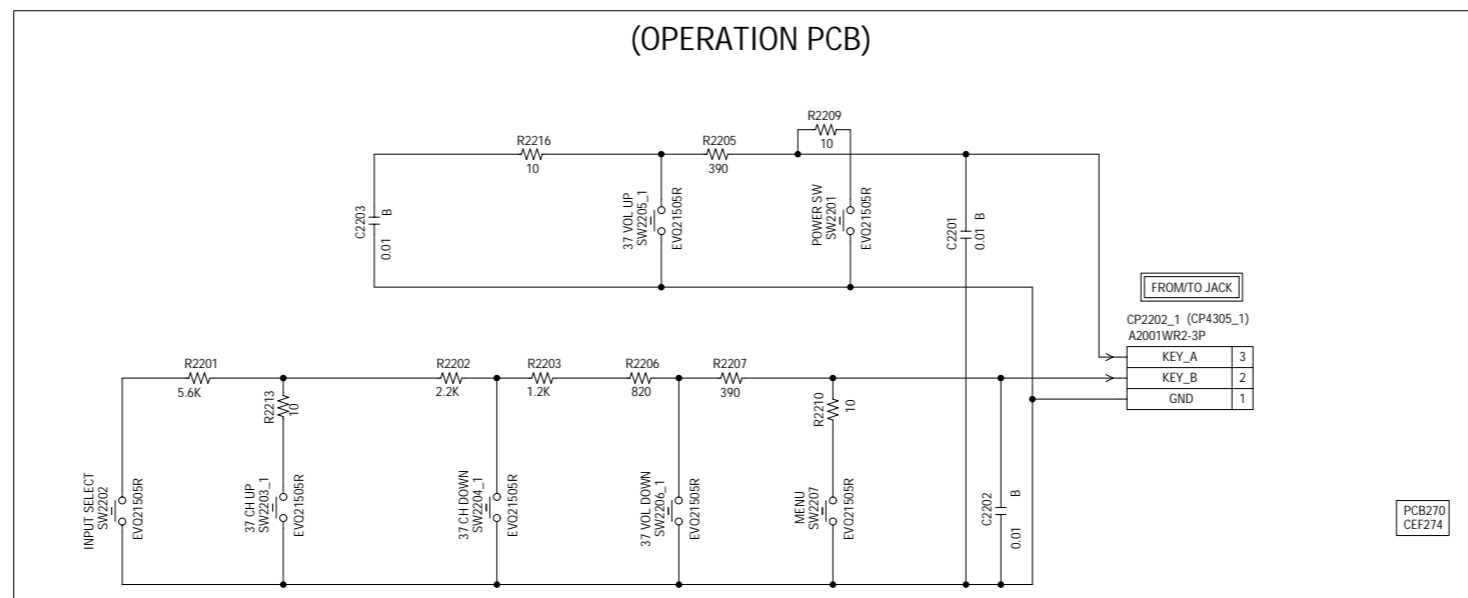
(OPERATION PCB)

R2216
10

R2205
390

R2209
10

C2203
B
0.01

37 VOL UP
SW2205_1
EVQ21505R

POWER SW
SW2201
EVQ21505R

C2201
0.01 B

FROM/TO JACK

CP2202_1 (CP4305_1)
A2001WR2-3P

| KEY_A | 3 |
|---|---|
| KEY_B | 2 |
| GND | 1 |

R2201
5.6K

R2213
10

R2202
2.2K

R2203
1.2K

R2206
820

R2207
390

R2210
10

INPUT SELECT
SW2202
EVQ21505R

37 CH UP
SW2203_1
EVQ21505R

37 CH DOWN
SW2204_1
EVQ21505R

37 VOL DOWN
SW2206_1
EVQ21505R

MENU
SW2207
EVQ21505R

C2202
B
0.01

PCB270
CEF274